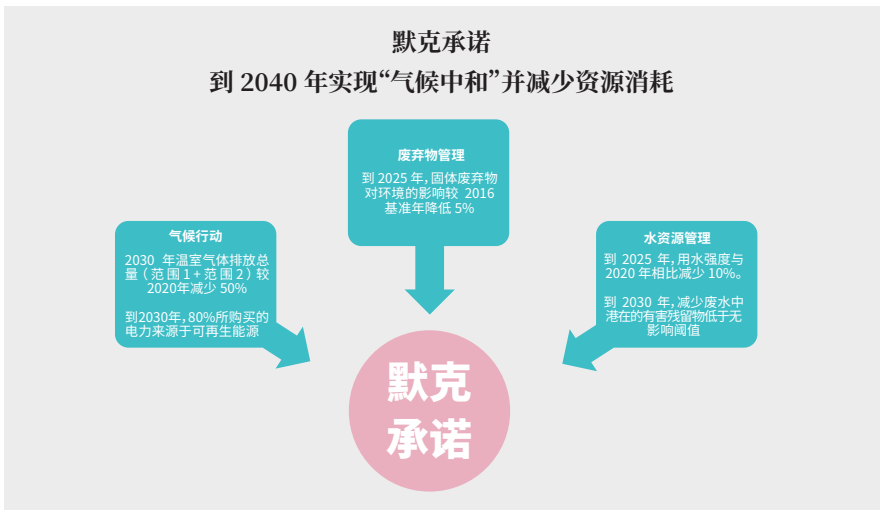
默克承诺

到 2040 年实现“气候中和”并减少资源消耗

废弃物管理

到 2025 年，固体废弃物对环境的影响较 2016 基准年降低 5%

气候行动

2030 年温室气体排放总量（范围 1 + 范围 2）较 2020年减少 50%

到2030年，80%所购买的电力来源于可再生能源

水资源管理

到 2025 年，用水强度与 2020 年相比减少 10%。

到 2030 年，减少废水中潜在的有害残留物低于无影响阈值

默克承诺